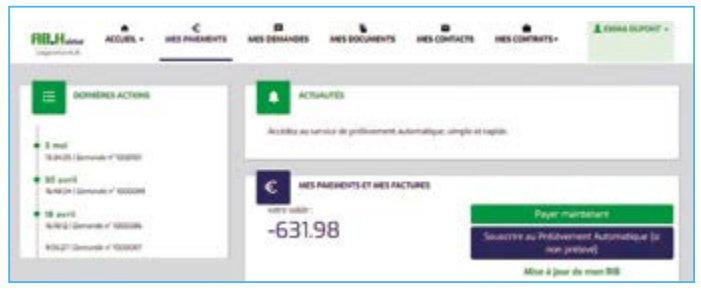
RB.H
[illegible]

ACCUEIL ▾

MES PAIEMENTS

MES DEMANDES

MES DOCUMENTS

MES CONTACTS

MES CONTRATS ▾

EMMA DUPONT ▾

DERNIÈRES ACTIONS

3 mai
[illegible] | Demande n° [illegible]

30 avril
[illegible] | Demande n° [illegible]

18 avril
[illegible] | Demande n° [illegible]

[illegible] | Demande n° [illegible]

ACTUALITÉS

Accédez au service de prélèvement automatique, simple et rapide.

€

MES PAIEMENTS ET MES FACTURES

votre solde:
-631.98

Payer maintenant

Souscrire au Prélèvement Automatique (si non prélevé)

Mise à jour de mon RIB